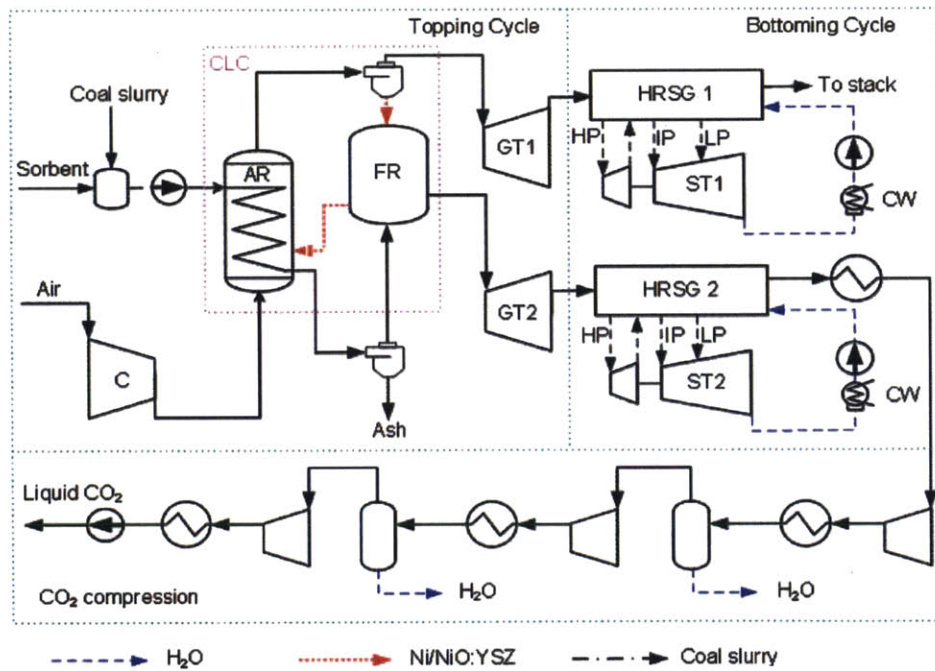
Topping Cycle

Bottoming Cycle

CLC

Coal slurry

Sorbent

AR

FR

GT1

HRSG 1

To stack

HP IP LP

ST1

CW

Air

C

GT2

HRSG 2

HP IP LP

ST2

CW

Ash

Liquid $CO_2$

$CO_2$ compression

$H_2O$

$H_2O$

$H_2O$

Ni/NiO:YSZ

Coal slurry